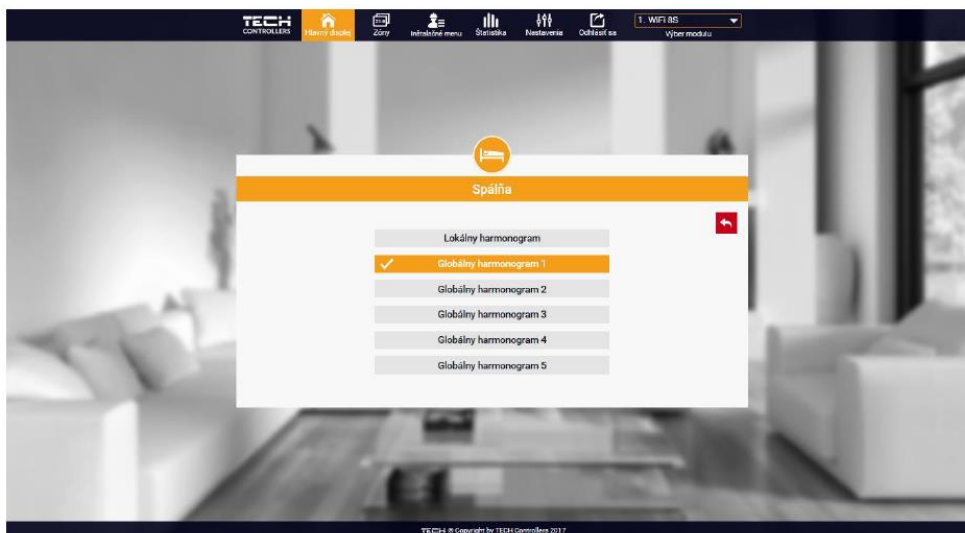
TECH CONTROLLERS
Hlavný displej
Zóny
Inštalačné menu
Štatistika
Nastavenia
Odhlásiť sa
1. WIFI 8S
Výber modulu

Spálňa

Lokálny harmonogram
Globálny harmonogram 1
Globálny harmonogram 2
Globálny harmonogram 3
Globálny harmonogram 4
Globálny harmonogram 5

TECH ® Copyright by TECH Controllers 2017